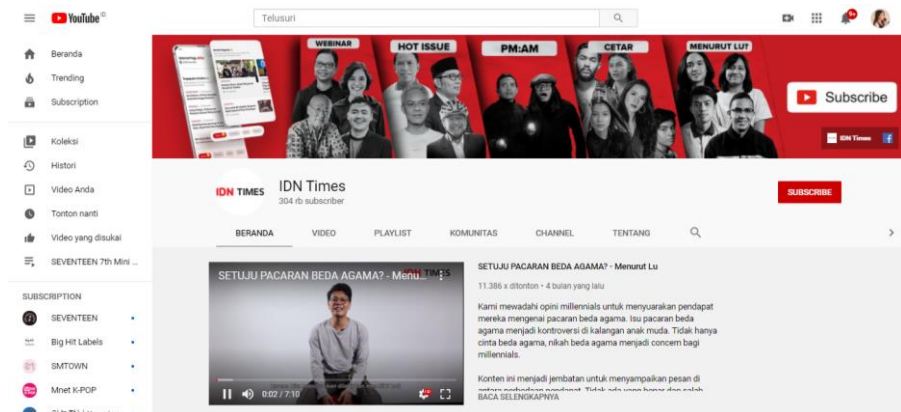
YouTube ID

Telusuri

Beranda
Trending
Subscription

Koleksi
Histori
Video Anda
Tonton nanti
Video yang disukai
SEVENTEEN 7th Mini ...

SUBSCRIPTION
SEVENTEEN
Big Hit Labels
SMTOWN
Mnet K-POP
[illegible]

WEBINAR
HOT ISSUE
PM:AM
CETAR
MENURUT LU?
Subscribe
IDN Times

IDN TIMES
IDN Times
304 rb subscriber
SUBSCRIBE

BERANDA
VIDEO
PLAYLIST
KOMUNITAS
CHANNEL
TENTANG

SETUJU PACARAN BEDA AGAMA? - Menu...
0:02 / 7:10

SETUJU PACARAN BEDA AGAMA? - Menurut Lu
11.386 x ditonton • 4 bulan yang lalu
Kami mewadahi opini millennials untuk menyuarakan pendapat mereka mengenai pacaran beda agama. Isu pacaran beda agama menjadi kontroversi di kalangan anak muda. Tidak hanya cinta beda agama, nikah beda agama menjadi concern bagi millennials.

Konten ini menjadi jembatan untuk menyampaikan pesan di antara perbedaan pendapat. Tidak ada yang benar dan salah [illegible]
BACA SELENGKAPNYA